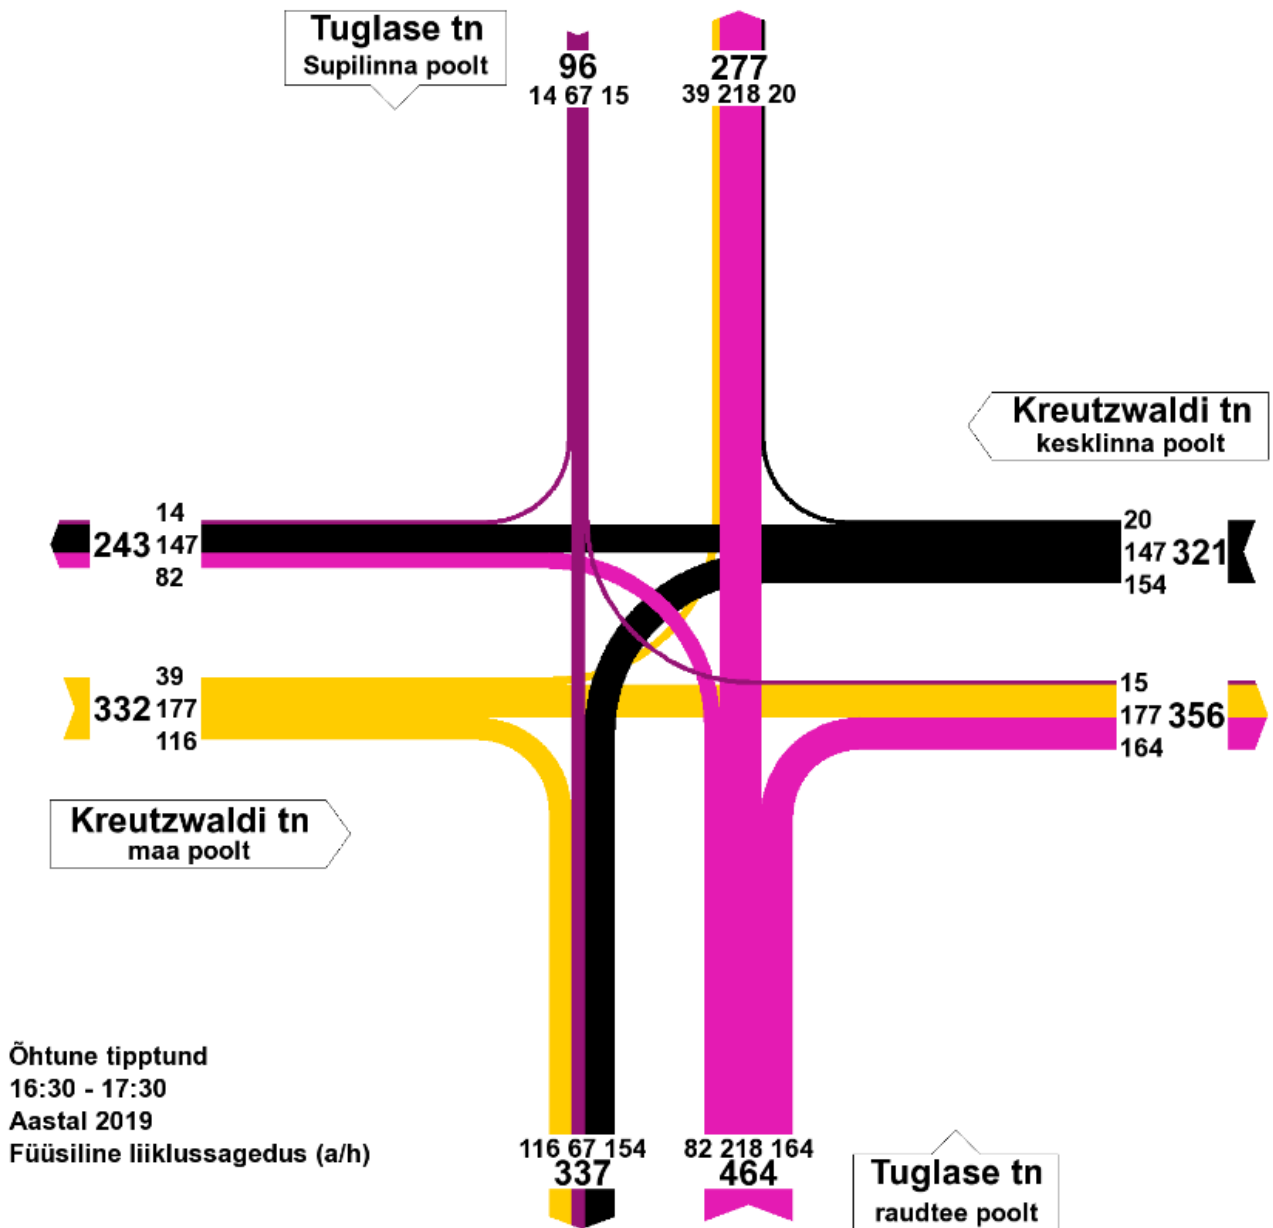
Tuglase tn
Supilinna poolt

96
14 67 15

277
39 218 20

Kreutzwaldi tn
kesklinna poolt

14
243 147
82

20
147 321
154

39
332 177
116

15
177 356
164

Kreutzwaldi tn
maa poolt

Õhtune tipptund
16:30 - 17:30
Aastal 2019
Füüsiline liiklussagedus (a/h)

116 67 154
337

82 218 164
464

Tuglase tn
raudtee poolt